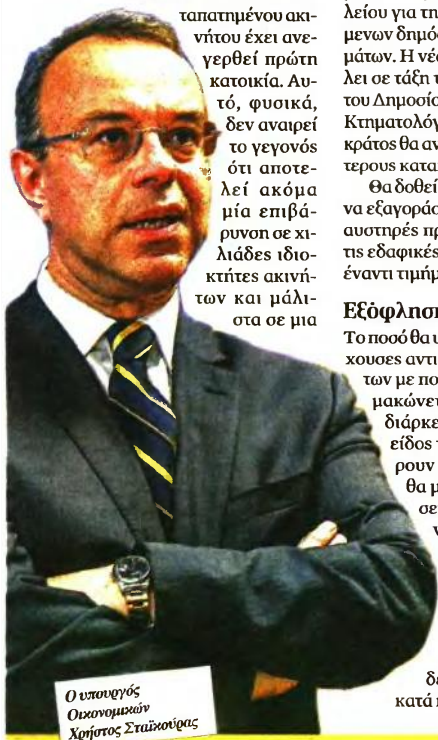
ταπατημένου ακινήτου έχει ανεγερθεί πρώτη κατοικία. Αυτό, φυσικά, δεν αναιρεί το γεγονός ότι αποτελεί ακόμα μία επιβάρυνση σε χιλιάδες ιδιοκτήτες ακινήτων και μάλιστα σε μια

λείου για τη
μενων δημόσ
μάτων. Η νέα
λει σε τάξη τ
του Δημοσίο
Κτηματολόγ
κράτος θα αν
τερους κατα

Θα δοθεί
να εξαγοράσ
αυστηρές πρ
τις εδαφικές
έναντι τιμήμ

Εξόφλησ

Το ποσό θα
χουσες αντι
των με πο
μακώνει
διάρκε
είδος
ρουν
θα μ
σε
ν

δ
κατά

Ο υπουργός Οικονομικών Χρήστος Σταϊκούρας